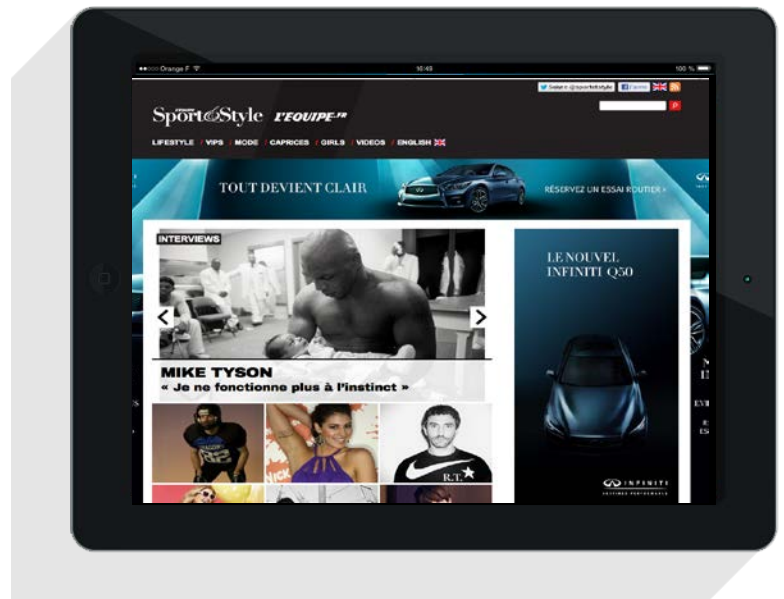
Orange F 10:49 100 %

Suivre @sportetstyle J'aime

Sport&Style L'EQUIPE.FR

LIFESTYLE / VIPS / MODE / CAPRICES / GIRLS / VIDEOS / ENGLISH

TOUT DEVIENT CLAIR

RÉSERVEZ UN ESSAI ROUTIER ›

INTERVIEWS

MIKE TYSON

« Je ne fonctionne plus à l'instinct »

LE NOUVEL INFINITI Q50

INFINITI

R.T.